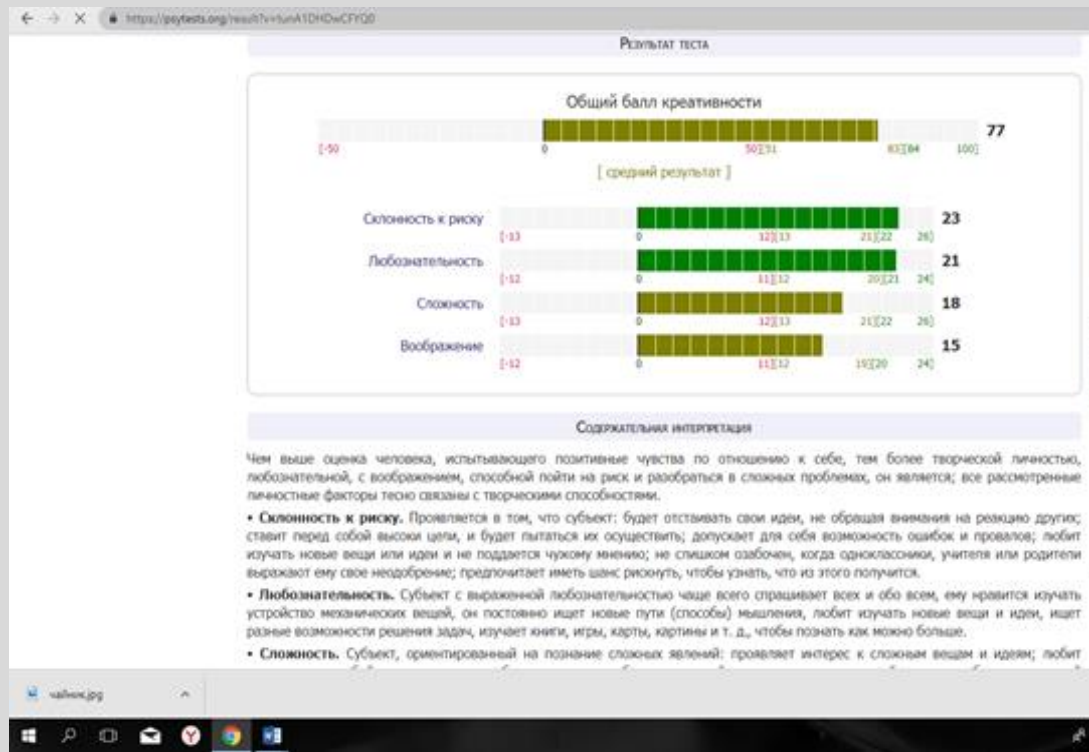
https://psytests.org/result?v=tunA1DHDwCFYQ0

Результат теста

Общий балл креативности

77

[-50 0 50][51 83][84 100]

[ средний результат ]

Склонность к риску 23
[-13 0 12][13 21][22 26]

Любознательность 21
[-12 0 11][12 20][21 24]

Сложность 18
[-13 0 12][13 21][22 26]

Воображение 15
[-12 0 11][12 19][20 24]

Содержательная интерпретация

Чем выше оценка человека, испытывающего позитивные чувства по отношению к себе, тем более творческой личностью, любознательной, с воображением, способной пойти на риск и разобраться в сложных проблемах, он является; все рассмотренные личностные факторы тесно связаны с творческими способностями.

• Склонность к риску. Проявляется в том, что субъект: будет отстаивать свои идеи, не обращая внимания на реакцию других; ставит перед собой высоки цели, и будет пытаться их осуществить; допускает для себя возможность ошибок и провалов; любит изучать новые вещи или идеи и не поддается чужому мнению; не слишком озабочен, когда одноклассники, учителя или родители выражают ему свое неодобрение; предпочитает иметь шанс рискнуть, чтобы узнать, что из этого получится.

• Любознательность. Субъект с выраженной любознательностью чаще всего спрашивает всех и обо всем, ему нравится изучать устройство механических вещей, он постоянно ищет новые пути (способы) мышления, любит изучать новые вещи и идеи, ищет разные возможности решения задач, изучает книги, игры, карты, картины и т. д., чтобы познать как можно больше.

• Сложность. Субъект, ориентированный на познание сложных явлений: проявляет интерес к сложным вещам и идеям; любит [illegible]

чайник.jpg